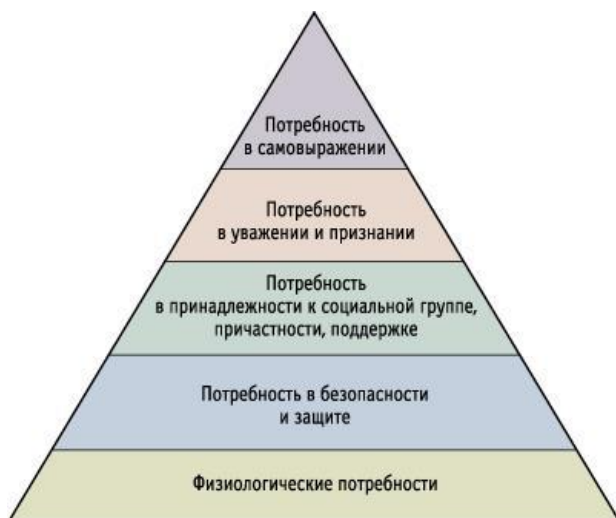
Потребность в самовыражении

Потребность в уважении и признании

Потребность в принадлежности к социальной группе, причастности, поддержке

Потребность в безопасности и защите

Физиологические потребности